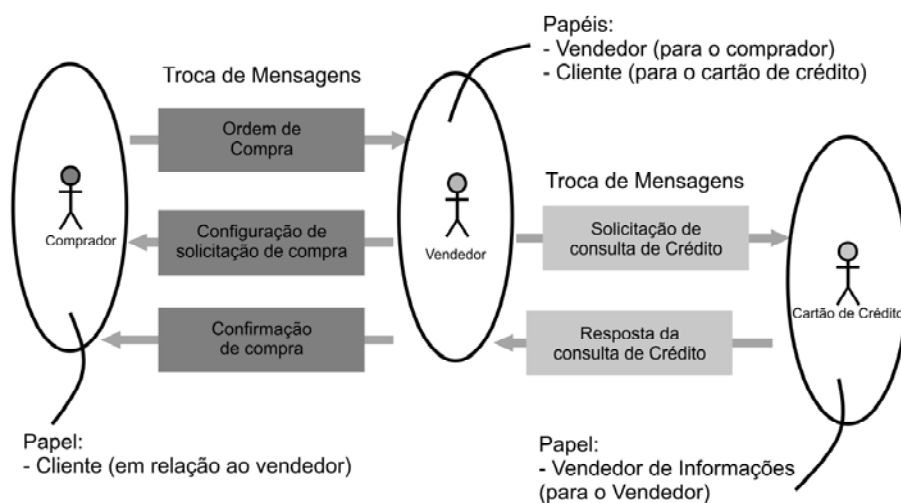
Papéis:
- Vendedor (para o comprador)
- Cliente (para o cartão de crédito)

Troca de Mensagens

Ordem de Compra

Comprador

Configuração de solicitação de compra

Vendedor

Troca de Mensagens

Solicitação de consulta de Crédito

Cartão de Crédito

Confirmação de compra

Resposta da consulta de Crédito

Papel:
- Cliente (em relação ao vendedor)

Papel:
- Vendedor de Informações (para o Vendedor)